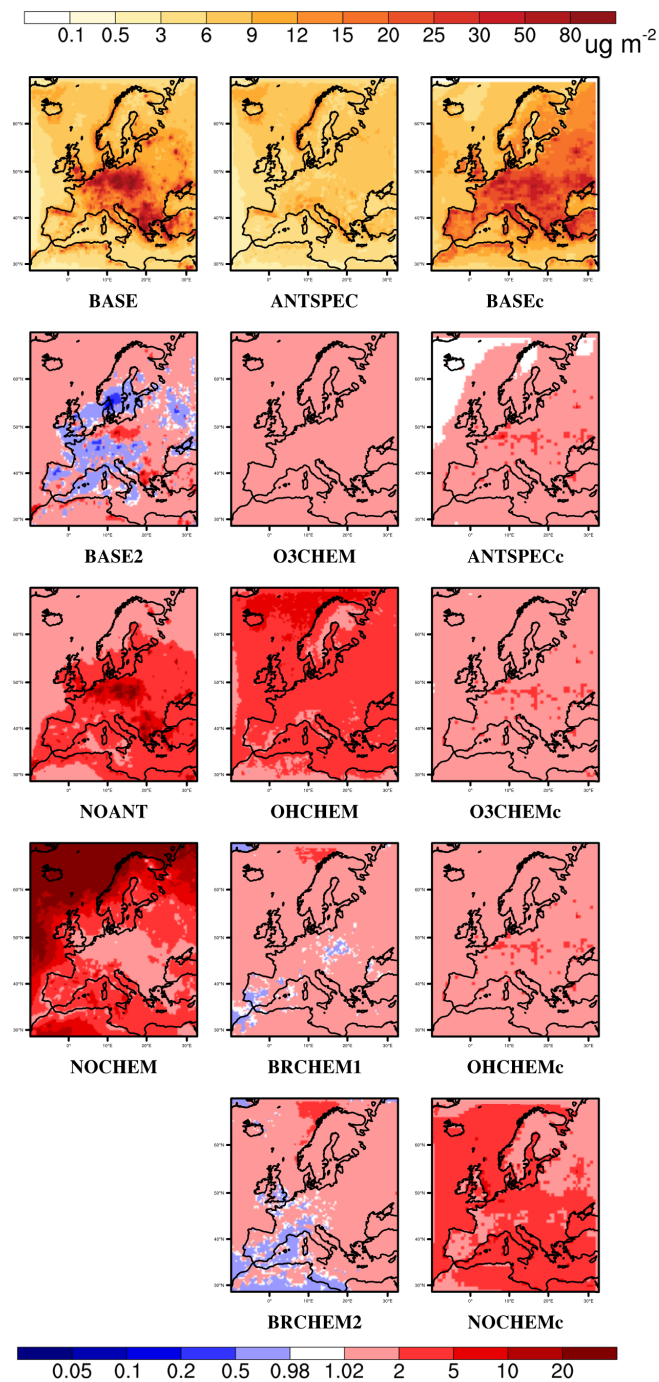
0.1 0.5 3 6 9 12 15 20 25 30 50 80 ug m$^{-2}$

60°N 50°N 40°N 30°N
0° 10°E 20°E 30°E

BASE

ANTSPEC

BASEc

BASE2

O3CHEM

ANTSPECc

NOANT

OHCHEM

O3CHEMc

NOCHEM

BRCHEM1

OHCHEMc

BRCHEM2

NOCHEMc

0.05 0.1 0.2 0.5 0.98 1.02 2 5 10 20